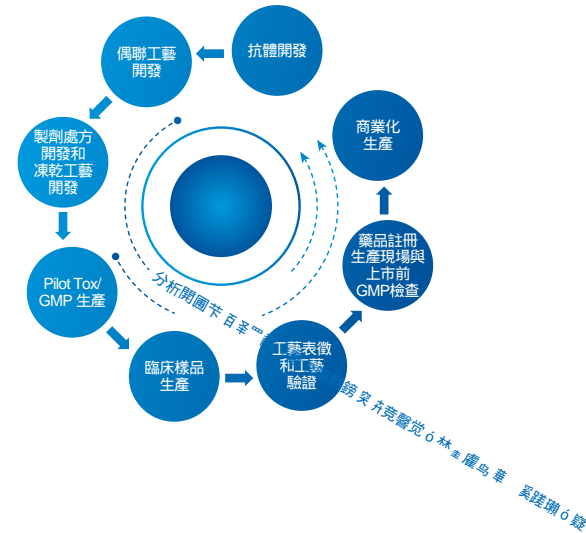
抗體開發

偶聯工藝開發

製劑處方開發和凍乾工藝開發

Pilot Tox/ GMP 生產

臨床樣品生產

工藝表徵和工藝驗證

藥品註冊生產現場與上市前GMP檢查

商業化生產

分析開圍卡 百舍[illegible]

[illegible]鏡 宑 卄莌 醫 觉 ó 林 ᵼ 慮 鸟 華 奚 踺 瑚 ó 鎟